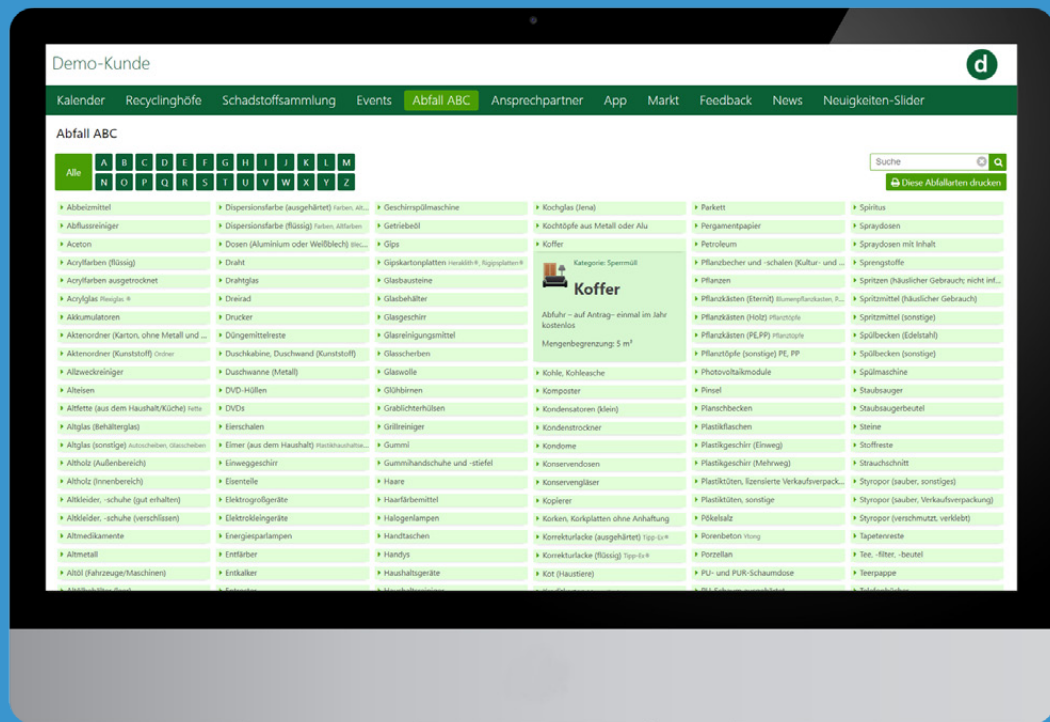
Demo-Kunde

d

Kalender Recyclinghöfe Schadstoffsammlung Events Abfall ABC Ansprechpartner App Markt Feedback News Neuigkeiten-Slider

Abfall ABC

Alle A B C D E F G H I J K L M N O P Q R S T U V W X Y Z

Suche

Diese Abfallarten drucken

Abbeizmittel
Abflussreiniger
Aceton
Acrylfarben (flüssig)
Acrylfarben ausgetrocknet
Acrylglas Plexiglas
Akkumulatoren
Aktenordner (Karton, ohne Metall und ...
Aktenordner (Kunststoff) Ordner
Allzweckreiniger
Alteisen
Altfette (aus dem Haushalt/Küche) Fette
Altglas (Behälterglas)
Altglas (sonstige) Autoscheiben, Glasscheiben
Altholz (Außenbereich)
Altholz (Innenbereich)
Altkleider, -schuhe (gut erhalten)
Altkleider, -schuhe (verschlissen)
Altmedikamente
Altmetall
Altöl (Fahrzeuge/Maschinen)

Dispersionsfarbe (ausgehärtet) Farben, Alt...
Dispersionsfarbe (flüssig) Farben, Altfarben
Dosen (Aluminium oder Weißblech) Blec...
Draht
Drahtglas
Dreirad
Drucker
Düngemittelreste
Duschkabine, Duschwand (Kunststoff)
Duschwanne (Metall)
DVD-Hüllen
DVDs
Eierschalen
Eimer (aus dem Haushalt) Plastikhaushaltse...
Einweggeschirr
Eisenteile
Elektrogroßgeräte
Elektrokleingeräte
Energiesparlampen
Entfärber
Entkalker

Geschirrspülmaschine
Getriebeöl
Gips
Gipskartonplatten Heraklith, Rigipsplatten
Glasbausteine
Glasbehälter
Glasgeschirr
Glasreinigungsmittel
Glasscherben
Glaswolle
Glühbirnen
Grablichterhülsen
Grillreiniger
Gummi
Gummihandschuhe und -stiefel
Haare
Haarfärbemittel
Halogenlampen
Handtaschen
Handys
Haushaltsgeräte

Kochglas (Jena)
Kochtöpfe aus Metall oder Alu
Koffer
Kategorie: Sperrmüll
Koffer
Abfuhr – auf Antrag– einmal im Jahr kostenlos
Mengenbegrenzung: 5 m³
Kohle, Kohleasche
Komposter
Kondensatoren (klein)
Kondenstrockner
Kondome
Konservendosen
Konservengläser
Kopierer
Korken, Korkplatten ohne Anhaftung
Korrekturlacke (ausgehärtet) Tipp-Ex
Korrekturlacke (flüssig) Tipp-Ex
Kot (Haustiere)

Parkett
Pergamentpapier
Petroleum
Pflanzbecher und -schalen (Kultur- und ...
Pflanzen
Pflanzkästen (Eternit) Blumenpflanzkasten, P...
Pflanzkästen (Holz) Pflanztöpfe
Pflanzkästen (PE,PP) Pflanztöpfe
Pflanztöpfe (sonstige) PE, PP
Photovoltaikmodule
Pinsel
Planschbecken
Plastikflaschen
Plastikgeschirr (Einweg)
Plastikgeschirr (Mehrweg)
Plastiktüten, lizensierte Verkaufsverpack...
Plastiktüten, sonstige
Pökelsalz
Porenbeton Ytong
Porzellan
PU- und PUR-Schaumdose

Spiritus
Spraydosen
Spraydosen mit Inhalt
Sprengstoffe
Spritzen (häuslicher Gebrauch; nicht inf...
Spritzmittel (häuslicher Gebrauch)
Spritzmittel (sonstige)
Spülbecken (Edelstahl)
Spülbecken (sonstige)
Spülmaschine
Staubsauger
Staubsaugerbeutel
Steine
Stoffreste
Strauchschnitt
Styropor (sauber, sonstiges)
Styropor (sauber, Verkaufsverpackung)
Styropor (verschmutzt, verklebt)
Tapetenreste
Tee, -filter, -beutel
Teerpappe